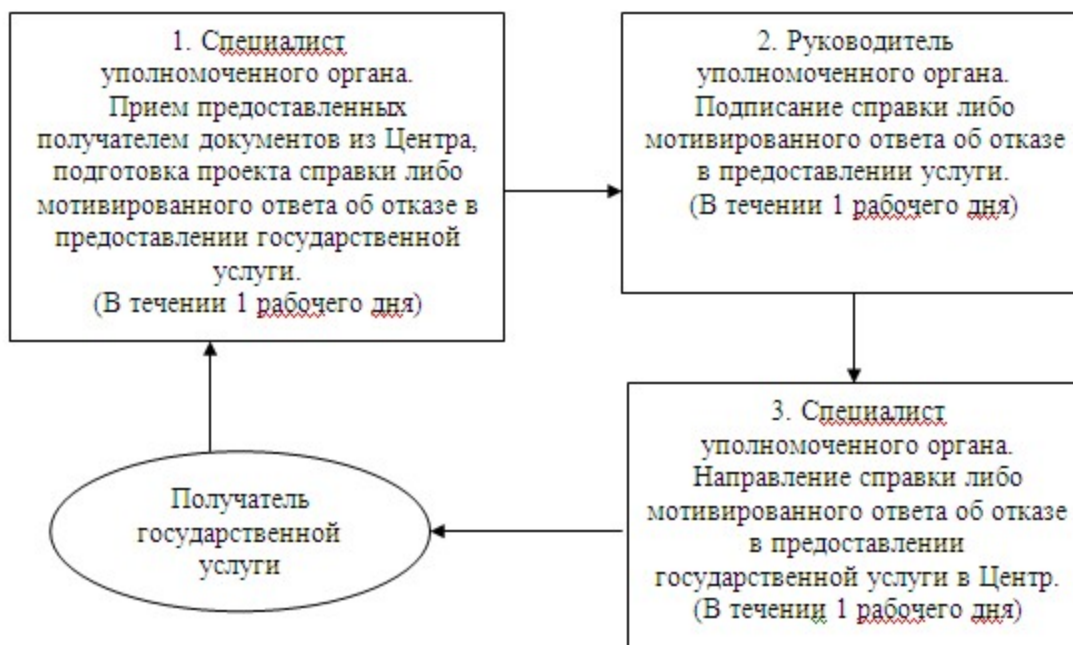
1. Специалист уполномоченного органа. Прием предоставленных получателем документов из Центра, подготовка проекта справки либо мотивированного ответа об отказе в предоставлении государственной услуги. (В течении 1 рабочего дня)

2. Руководитель уполномоченного органа. Подписание справки либо мотивированного ответа об отказе в предоставлении услуги. (В течении 1 рабочего дня)

3. Специалист уполномоченного органа. Направление справки либо мотивированного ответа об отказе в предоставлении государственной услуги в Центр. (В течении 1 рабочего дня)

Получатель государственной услуги